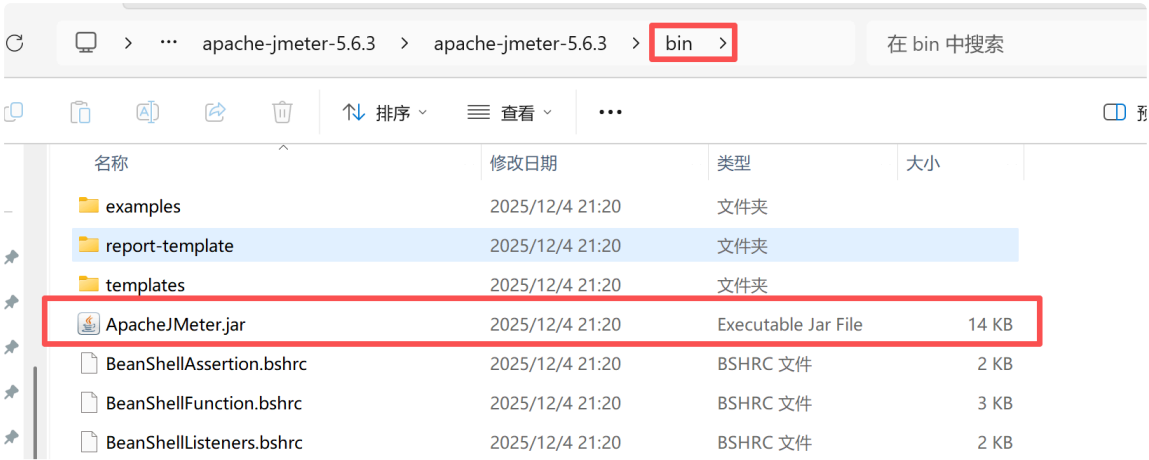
··· > apache-jmeter-5.6.3 > apache-jmeter-5.6.3 > bin >

在 bin 中搜索

排序 查看 ···

预

| 名称 | 修改日期 | 类型 | 大小 |
|---|---|---|---|
| examples | 2025/12/4 21:20 | 文件夹 | |
| report-template | 2025/12/4 21:20 | 文件夹 | |
| templates | 2025/12/4 21:20 | 文件夹 | |
| ApacheJMeter.jar | 2025/12/4 21:20 | Executable Jar File | 14 KB |
| BeanShellAssertion.bshrc | 2025/12/4 21:20 | BSHRC 文件 | 2 KB |
| BeanShellFunction.bshrc | 2025/12/4 21:20 | BSHRC 文件 | 3 KB |
| BeanShellListeners.bshrc | 2025/12/4 21:20 | BSHRC 文件 | 2 KB |